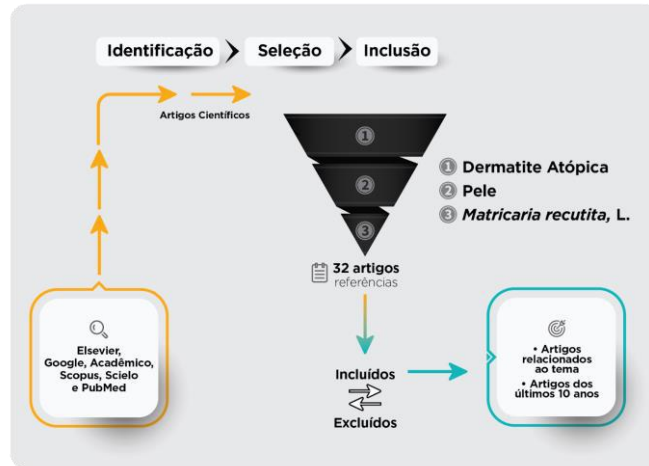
Identificação
Seleção
Inclusão

Artigos Científicos

1
2
3

1 Dermatite Atópica
2 Pele
3 *Matricaria recutita*, L.

32 artigos
referências

Elsevier, Google, Acadêmico, Scopus, Scielo e PubMed

Incluídos
Excluídos

• Artigos relacionados ao tema
• Artigos dos últimos 10 anos